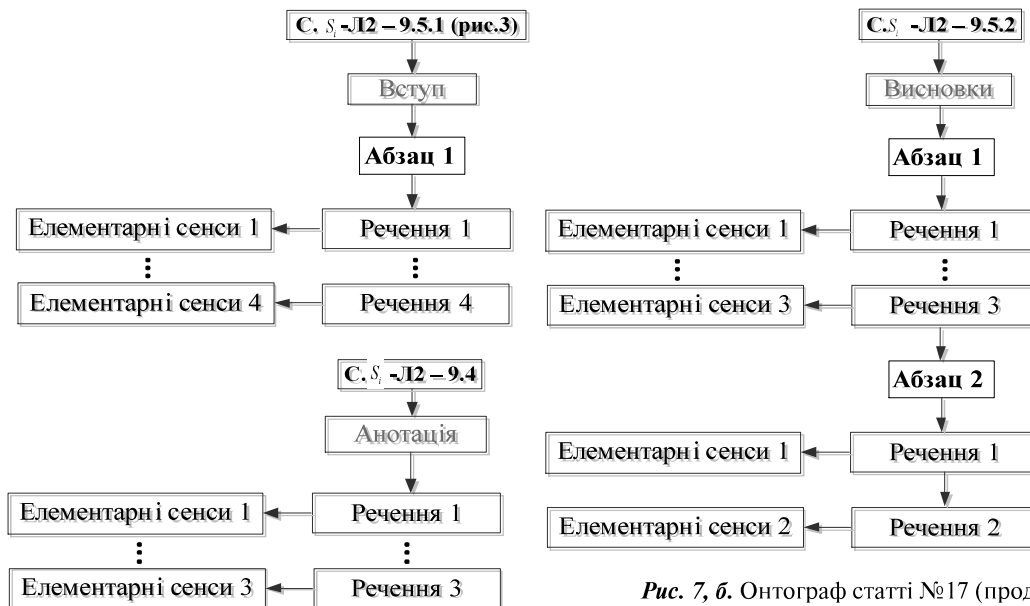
C. $S_i$ -Л2 – 9.5.1 (рис.3)

Вступ

Абзац 1

Елементарні сенси 1

Речення 1

⋮

⋮

Елементарні сенси 4

Речення 4

C. $S_i$ -Л2 – 9.4

Анотація

Елементарні сенси 1

Речення 1

⋮

⋮

Елементарні сенси 3

Речення 3

C.$S_i$ -Л2 – 9.5.2

Висновки

Абзац 1

Елементарні сенси 1

Речення 1

⋮

⋮

Елементарні сенси 3

Речення 3

Абзац 2

Елементарні сенси 1

Речення 1

Елементарні сенси 2

Речення 2

Рис. 7, б. Онтограф статті №17 (прод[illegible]